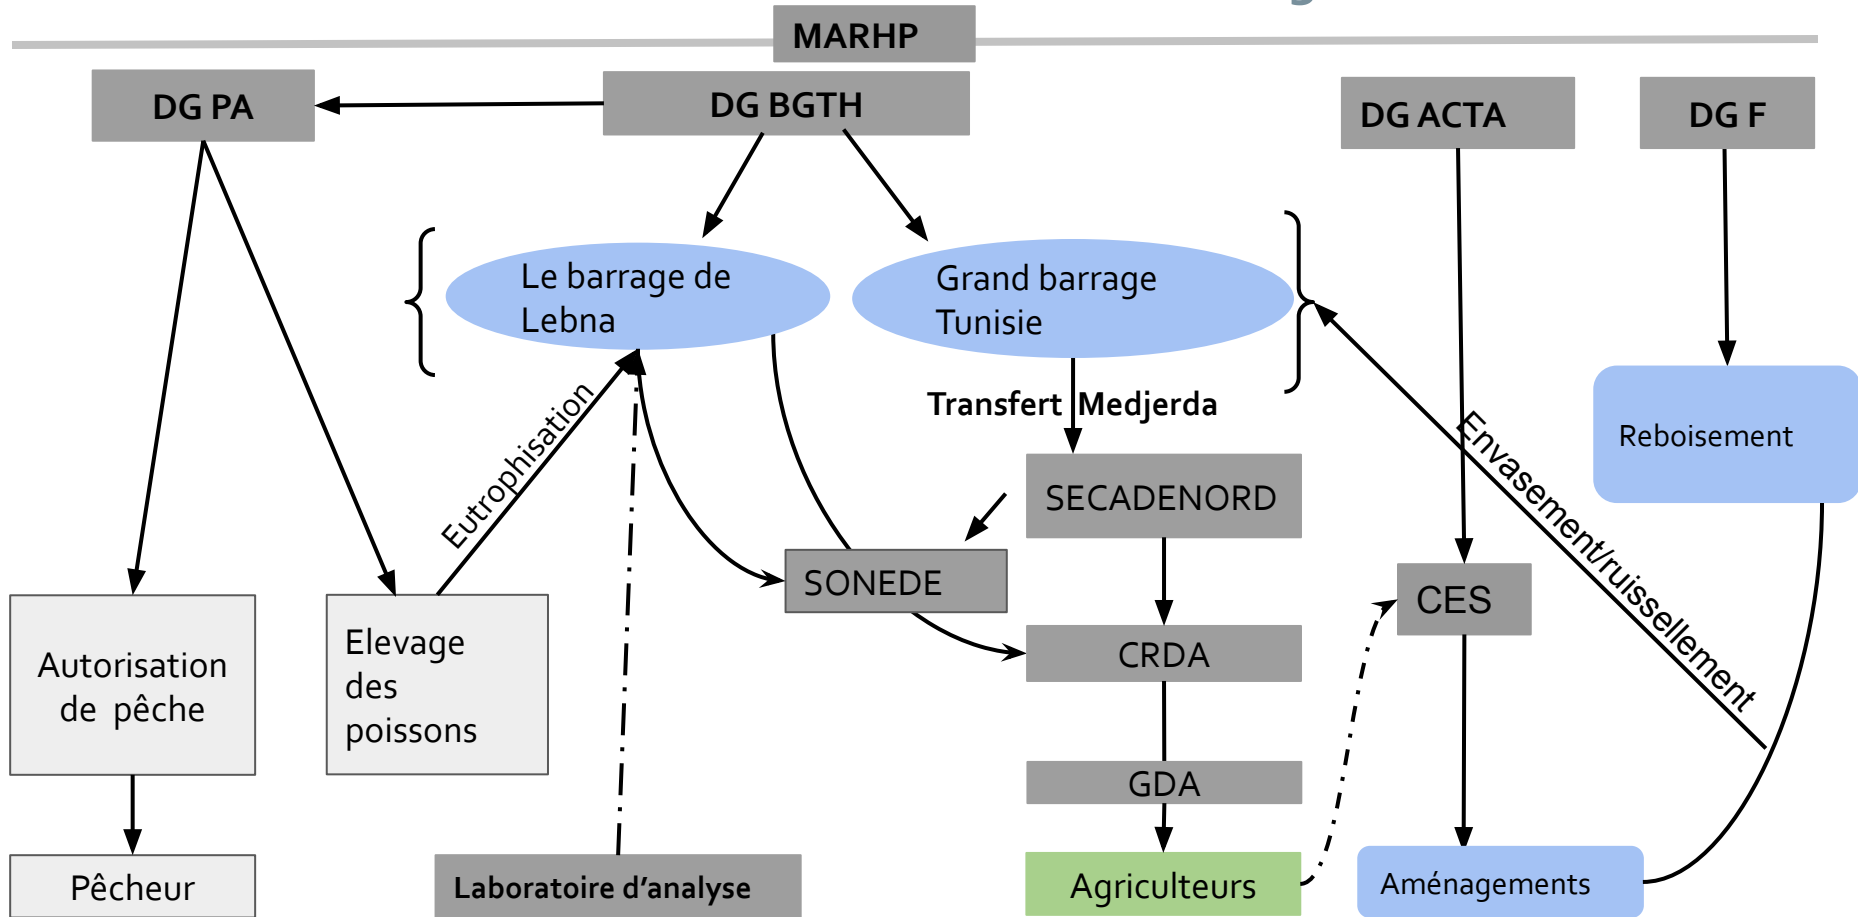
MARHP

DG PA

DG BGTH

DG ACTA

DG F

Le barrage de Lebna

Grand barrage Tunisie

Transfert Medjerda

Reboisement

Eutrophisation

Envasement/ruissellement

SECADENORD

SONEDE

CES

CRDA

Autorisation de pêche

Elevage des poissons

GDA

Pêcheur

Laboratoire d'analyse

Agriculteurs

Aménagements